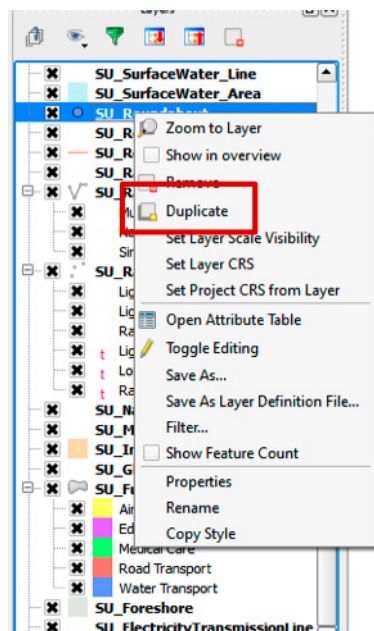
Layers

SU_SurfaceWater_Line
SU_SurfaceWater_Area
SU_Roundabout
SU_R
SU_R
SU_R
SU_R
Mu
Ne
Sir
SU_R
Lig
Lig
Ra
Lig
Lo
Ra
SU_Na
SU_M
SU_In
SU_G
SU_Fu
Air
Ed
Medical Care
Road Transport
Water Transport
SU_Foreshore
SU_ElectricityTransmissionLine

Zoom to Layer
Show in overview
Remove
Duplicate
Set Layer Scale Visibility
Set Layer CRS
Set Project CRS from Layer
Open Attribute Table
Toggle Editing
Save As...
Save As Layer Definition File...
Filter...
Show Feature Count
Properties
Rename
Copy Style